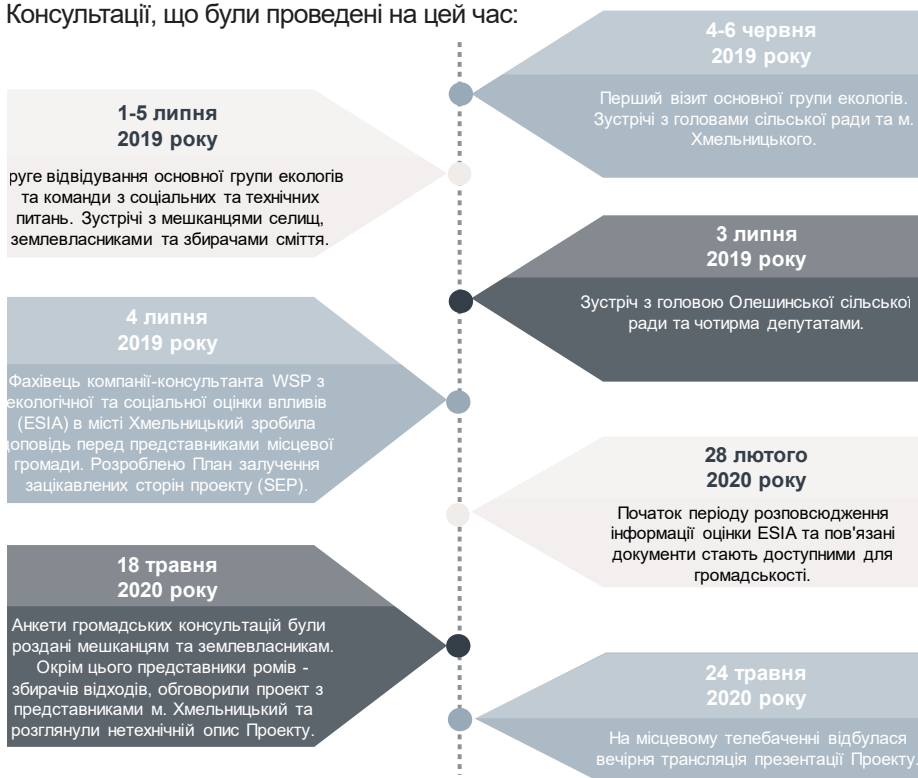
Консультації, що були проведені на цей час:

4-6 червня 2019 року

Перший візит основної групи екологів. Зустрічі з головами сільської ради та м. Хмельницького.

1-5 липня 2019 року

руге відвідування основної групи екологів та команди з соціальних та технічних питань. Зустрічі з мешканцями селищ, землевласниками та збирачами сміття.

3 липня 2019 року

Зустріч з головою Олешинської сільської ради та чотирма депутатами.

4 липня 2019 року

Фахівець компанії-консультанта WSP з екологічної та соціальної оцінки впливів (ESIA) в місті Хмельницький зробила доповідь перед представниками місцевої громади. Розроблено План залучення зацікавлених сторін проекту (SEP).

28 лютого 2020 року

Початок періоду розповсюдження інформації оцінки ESIA та пов'язані документи стають доступними для громадськості.

18 травня 2020 року

Анкети громадських консультацій були роздані мешканцям та землевласникам. Окрім цього представники ромів - збирачів відходів, обговорили проект з представниками м. Хмельницький та розглянули нетехнічній опис Проекту.

24 травня 2020 року

На місцевому телебаченні відбулася вечірня трансляція презентації Проекту.